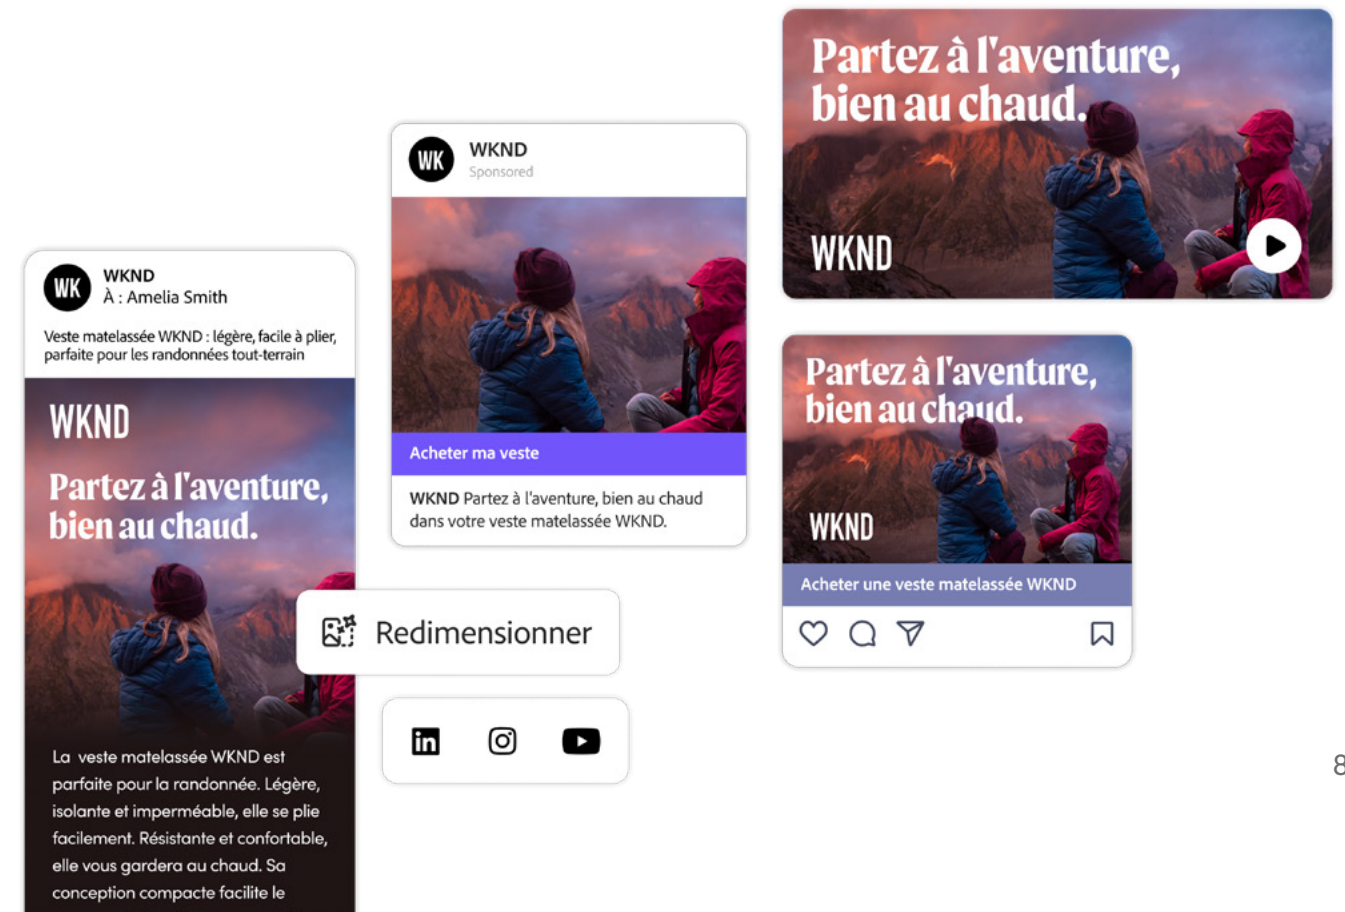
WK WKND
À : Amelia Smith

Veste matelassée WKND : légère, facile à plier, parfaite pour les randonnées tout-terrain

WKND

Partez à l'aventure, bien au chaud.

La veste matelassée WKND est parfaite pour la randonnée. Légère, isolante et imperméable, elle se plie facilement. Résistante et confortable, elle vous gardera au chaud. Sa conception compacte facilite le

WK WKND
Sponsored

Acheter ma veste

WKND Partez à l'aventure, bien au chaud dans votre veste matelassée WKND.

Redimensionner

in

Partez à l'aventure, bien au chaud.

WKND

Partez à l'aventure, bien au chaud.

WKND

Acheter une veste matelassée WKND

8